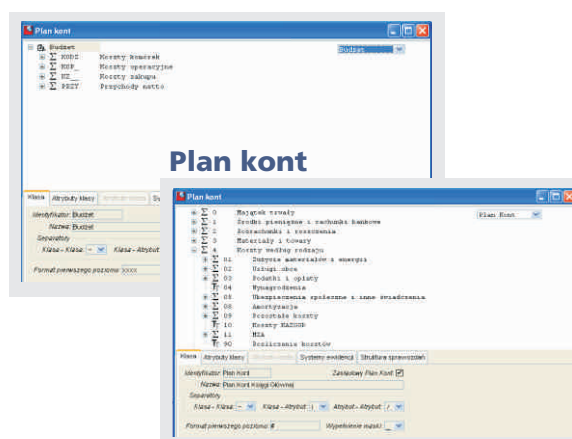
Plan kont

Budżet
KOSZ Koszty Rodzaj
KOP_ Koszty operacyjne
ZZ_ Koszty zakupu
PRZY Przychody netto

Budżet

Klasa | Atrybuty klasy | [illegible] | Sy

Identyfikator: Budżet
Nazwa: Budżet
Separatory
Klasa - Klasa: - Klasa - Atrybut:
Format pierwszego poziomu: xxxx

Plan kont

Plan kont

0 Majątek trwały
1 Środki pieniężne i rachunki bankowe
2 Rozrachunki i rozliczenia
3 Materiały i towary
4 Koszty według rodzajów
01 Zużycie materiałów i energii
02 Usługi obce
03 Podatki i opłaty
04 Wynagrodzenia
05 Ubezpieczenia społeczne i inne świadczenia
08 Amortyzacja
09 Pozostałe koszty
10 Koszty NKZSGB
11 NZA
90 Rozliczenia kosztów

Plan Kont

Klasa | Atrybuty klasy | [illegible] | Systemy ewidencji | Struktura sprawozdań

Identyfikator: Plan Kont
Zastosowany Plan Kont
Nazwa: Plan Kont Księgi Głównej
Separatory
Klasa - Klasa: - Klasa - Atrybut: | Atrybut - Atrybut: /
Format pierwszego poziomu: 9
Wypełnienie maski: _